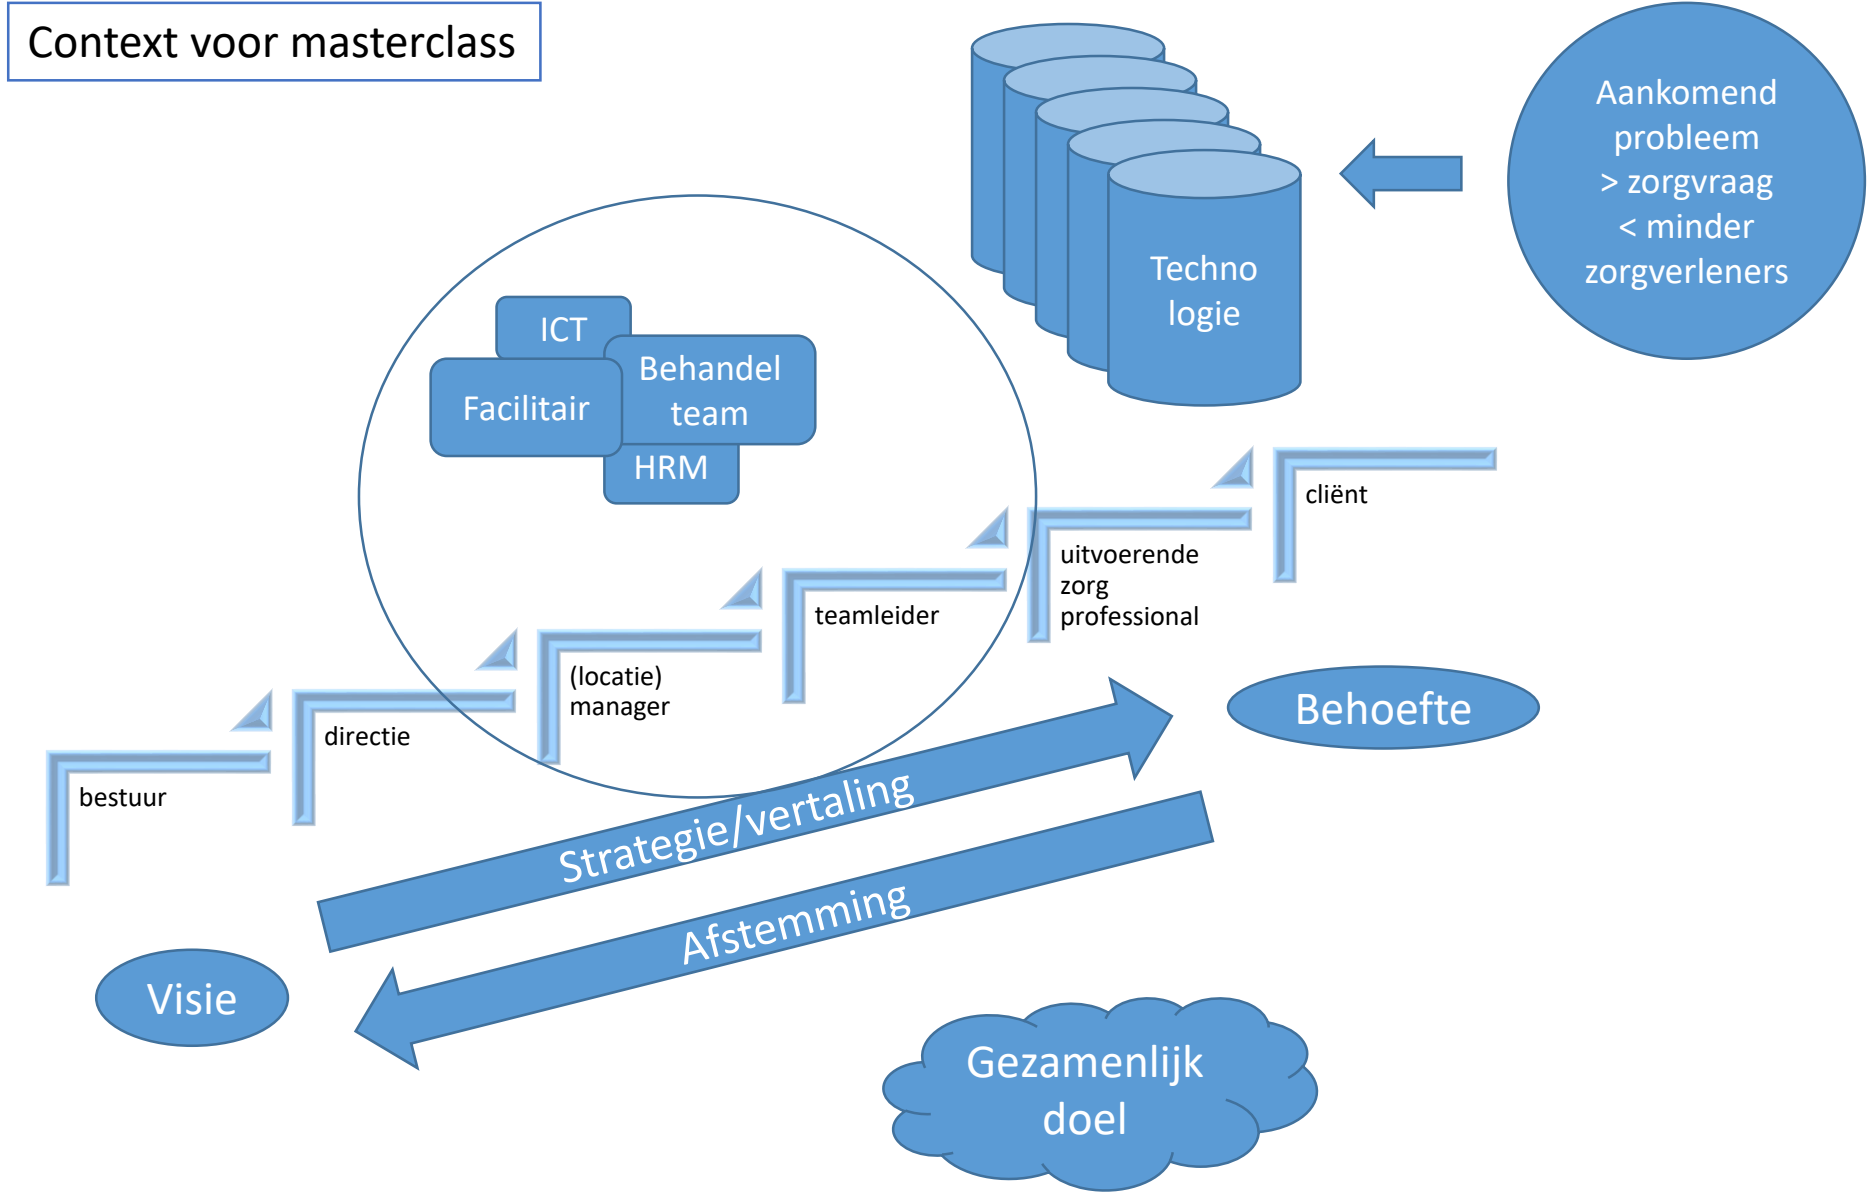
Context voor masterclass

Techno logie

Aankomend probleem > zorgvraag < minder zorgverleners

ICT

Behandel team

Facilitair

HRM

cliënt

uitvoerende zorg professional

teamleider

(locatie) manager

directie

bestuur

Behoefte

Strategie/vertaling

Afstemming

Visie

Gezamenlijk doel